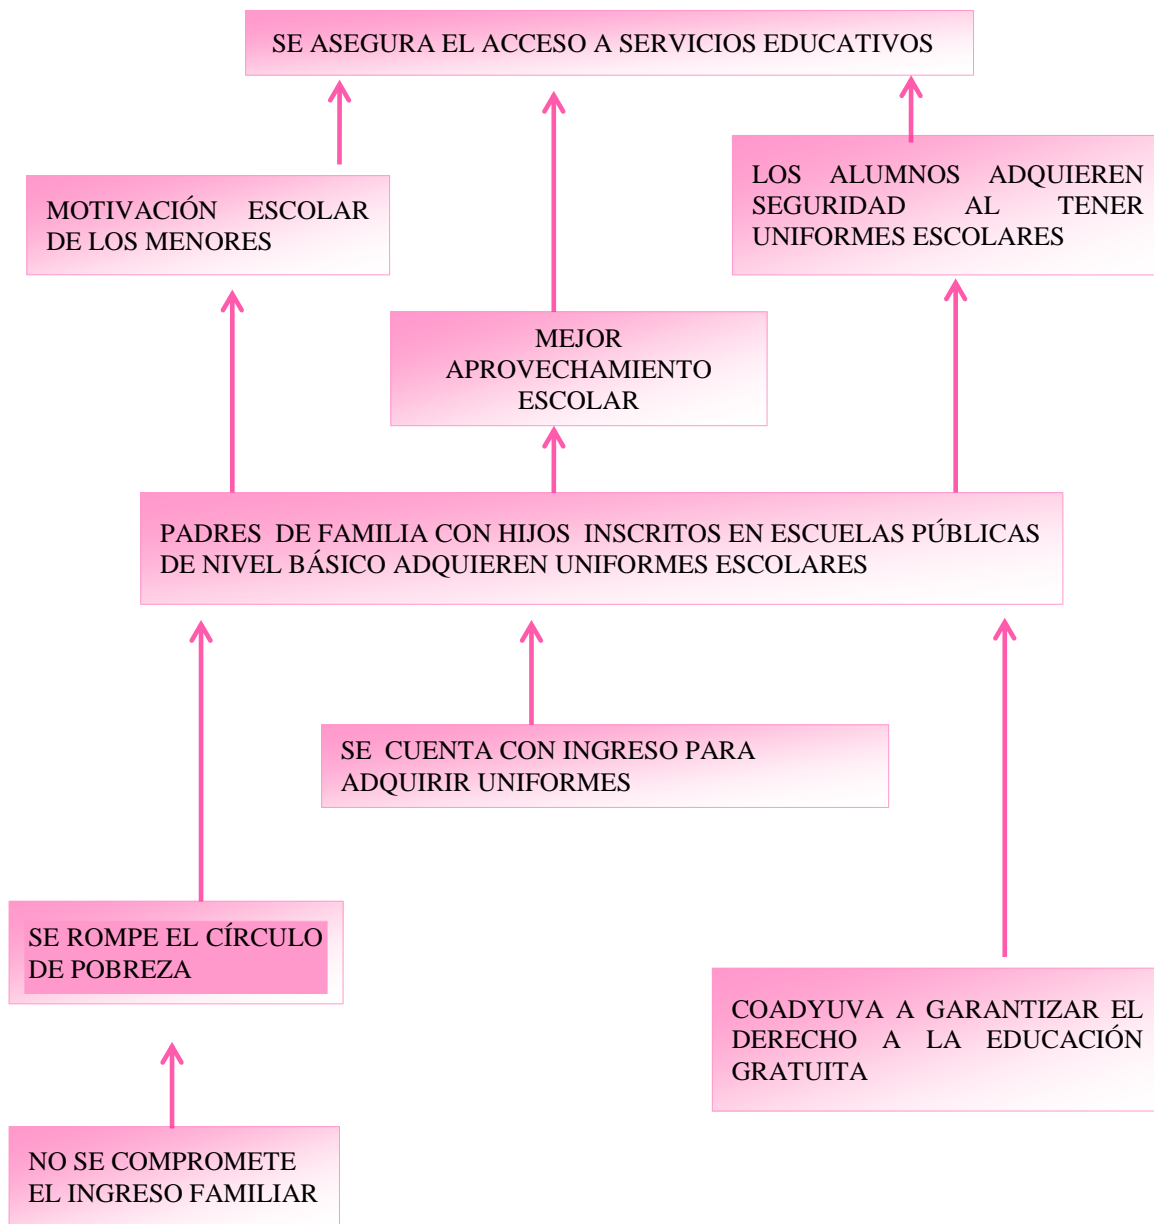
SE ASEGURA EL ACCESO A SERVICIOS EDUCATIVOS

MOTIVACIÓN ESCOLAR DE LOS MENORES

LOS ALUMNOS ADQUIEREN SEGURIDAD AL TENER UNIFORMES ESCOLARES

MEJOR APROVECHAMIENTO ESCOLAR

PADRES DE FAMILIA CON HIJOS INSCRITOS EN ESCUELAS PÚBLICAS DE NIVEL BÁSICO ADQUIEREN UNIFORMES ESCOLARES

SE CUENTA CON INGRESO PARA ADQUIRIR UNIFORMES

SE ROMPE EL CÍRCULO DE POBREZA

COADYUVA A GARANTIZAR EL DERECHO A LA EDUCACIÓN GRATUITA

NO SE COMPROMETE EL INGRESO FAMILIAR